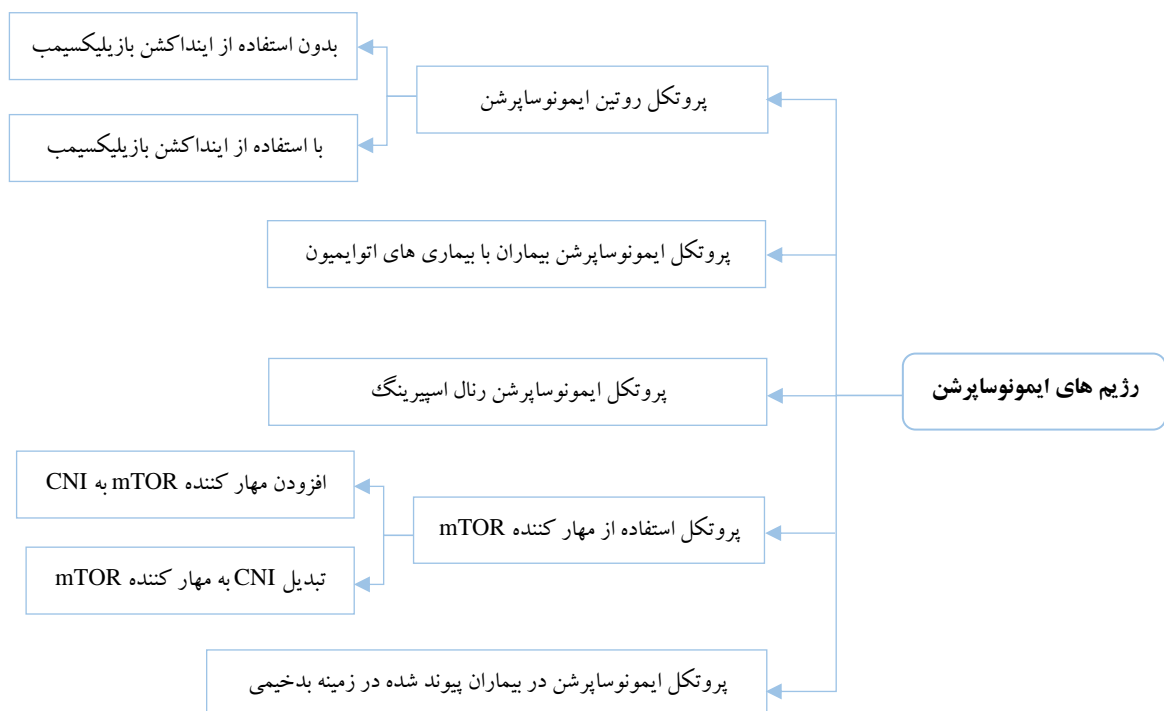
رژیم های ایمونوساپرشن

پروتکل روتین ایمونوساپرشن

بدون استفاده از اینداکشن بازیلیکسیمب

با استفاده از اینداکشن بازیلیکسیمب

پروتکل ایمونوساپرشن بیماران با بیماری های اتوایمیون

پروتکل ایمونوساپرشن رنال اسپیرینگ

پروتکل استفاده از مهار کننده mTOR

افزودن مهار کننده mTOR به CNI

تبدیل CNI به مهار کننده mTOR

پروتکل ایمونوساپرشن در بیماران پیوند شده در زمینه بدخیمی